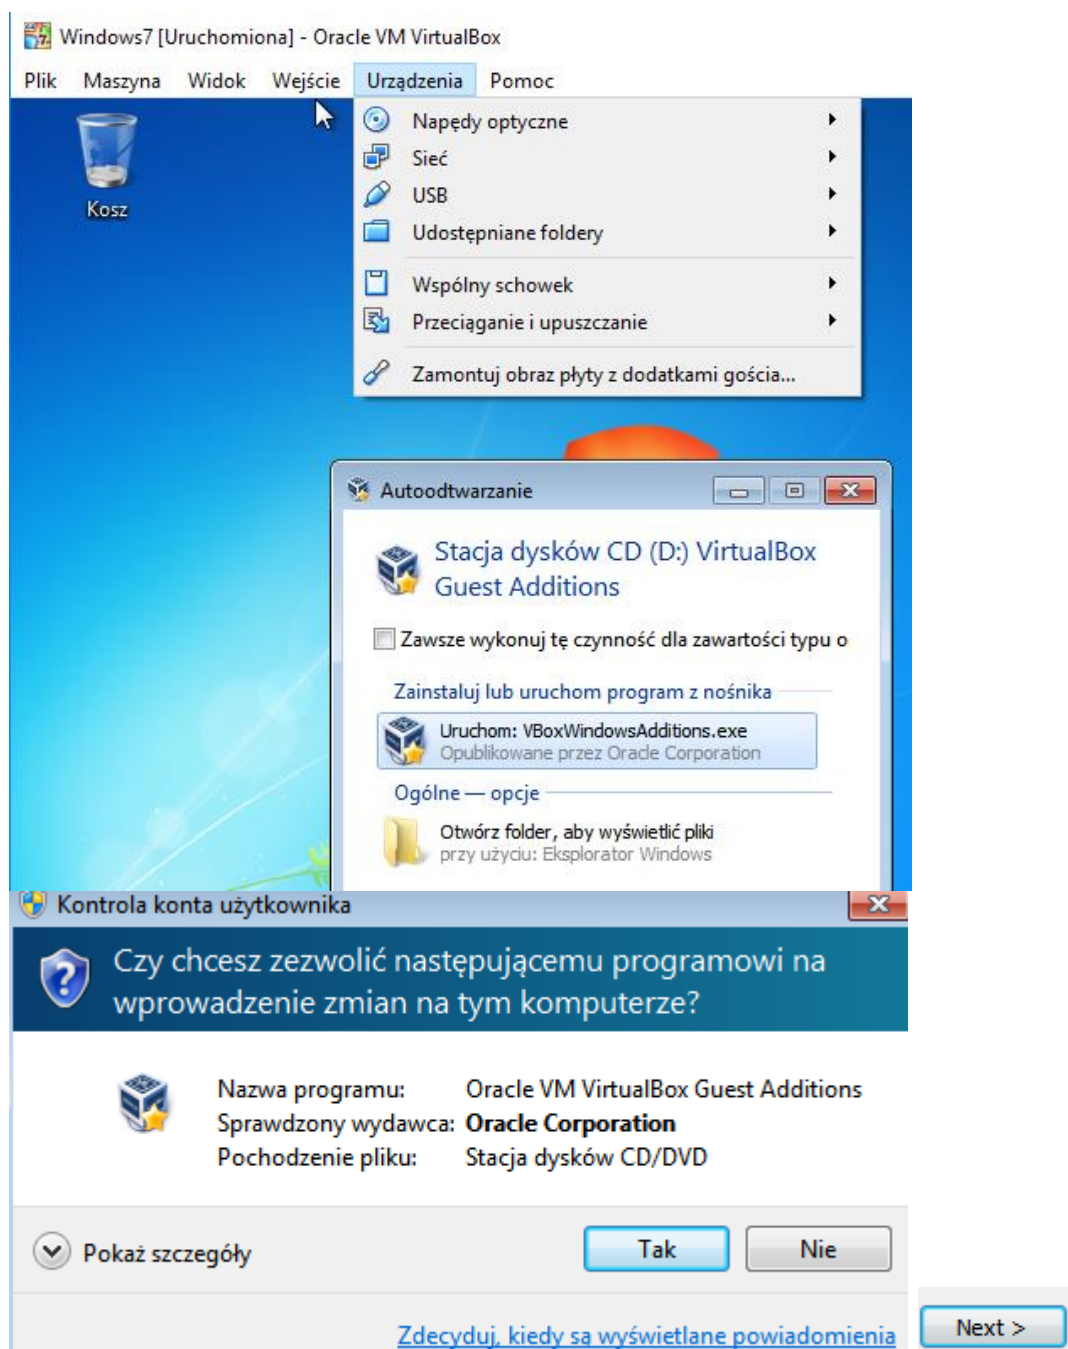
Windows7 [Uruchomiona] - Oracle VM VirtualBox

Plik Maszyna Widok Wejście Urządzenia Pomoc

Napędy optyczne
Sieć
USB
Udostępniane foldery
Wspólny schowek
Przeciąganie i upuszczanie
Zamontuj obraz płyty z dodatkami gościa...

Kosz

Autoodtwarzanie

Stacja dysków CD (D:) VirtualBox Guest Additions

Zawsze wykonuj tę czynność dla zawartości typu o

Zainstaluj lub uruchom program z nośnika

Uruchom: VBoxWindowsAdditions.exe
Opublikowane przez Oracle Corporation

Ogólne — opcje

Otwórz folder, aby wyświetlić pliki
przy użyciu: Eksplorator Windows

Kontrola konta użytkownika

Czy chcesz zezwolić następującemu programowi na wprowadzenie zmian na tym komputerze?

Nazwa programu: Oracle VM VirtualBox Guest Additions
Sprawdzony wydawca: Oracle Corporation
Pochodzenie pliku: Stacja dysków CD/DVD

Pokaż szczegóły

Tak

Nie

Zdecyduj, kiedy są wyświetlane powiadomienia

Next >